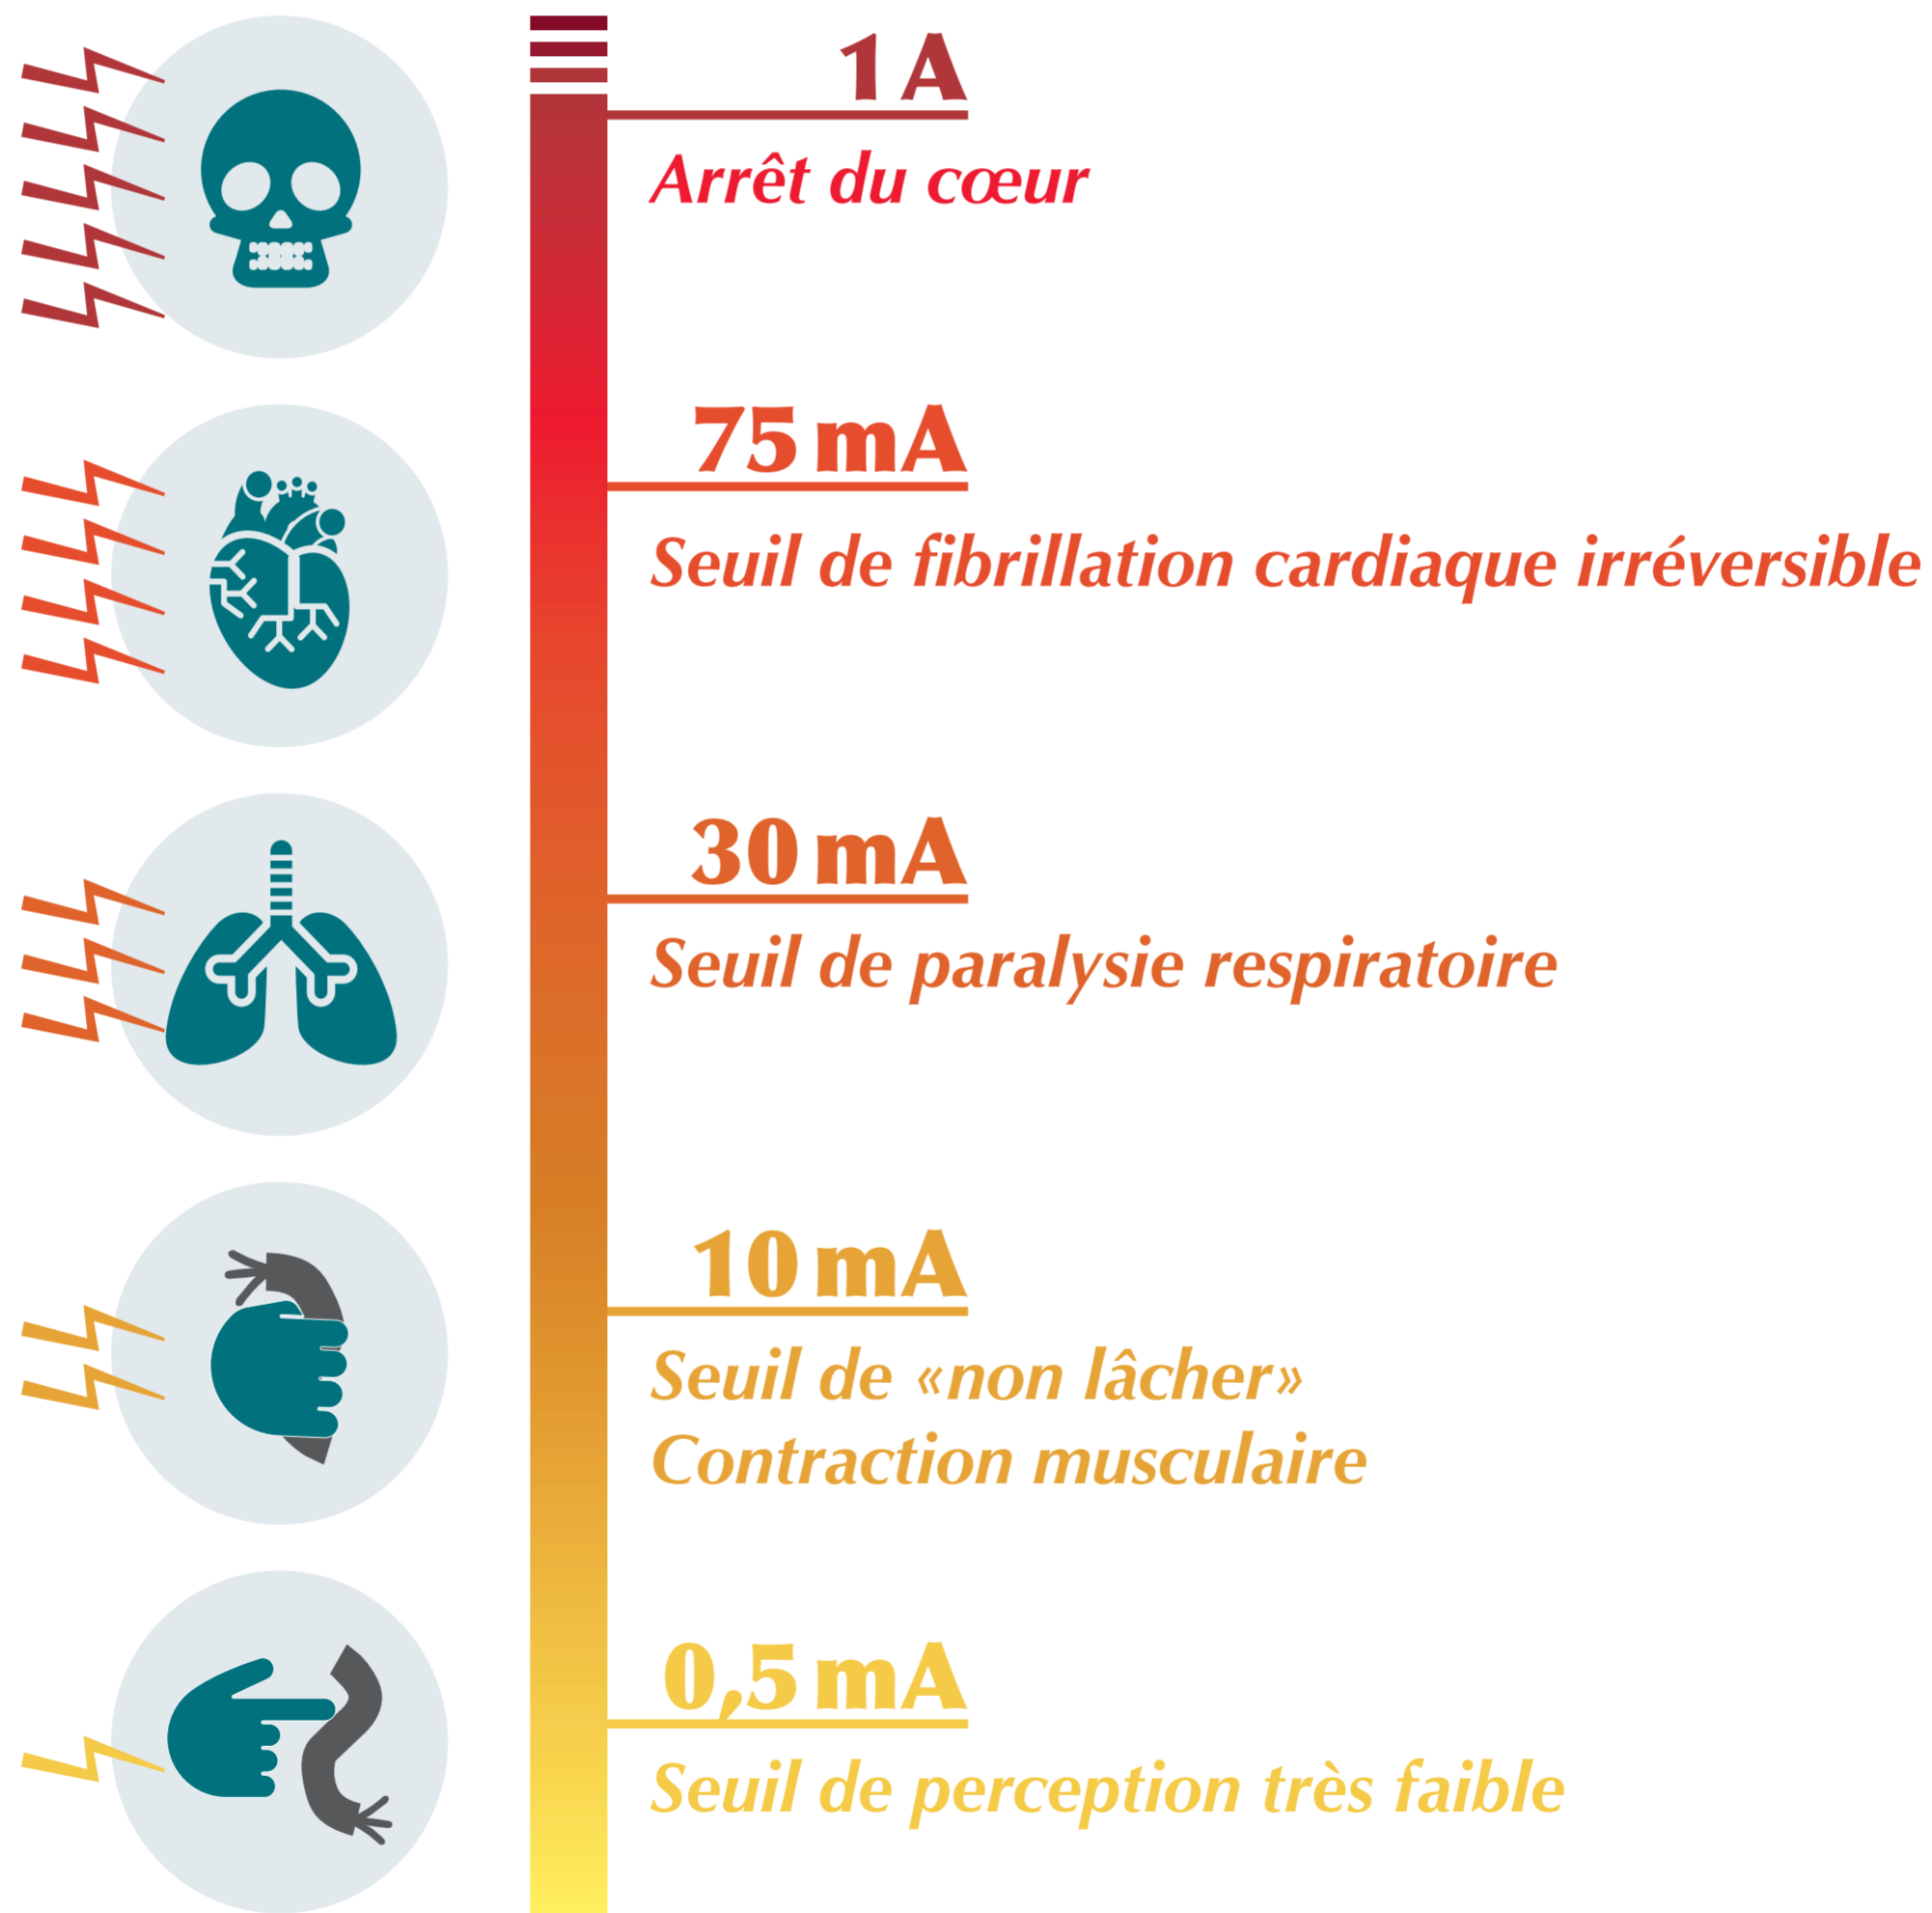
1 A
Arrêt du cœur

75 mA
Seuil de fibrillation cardiaque irréversible

30 mA
Seuil de paralysie respiratoire

10 mA
Seuil de «non lâcher»
Contraction musculaire

0,5 mA
Seuil de perception très faible